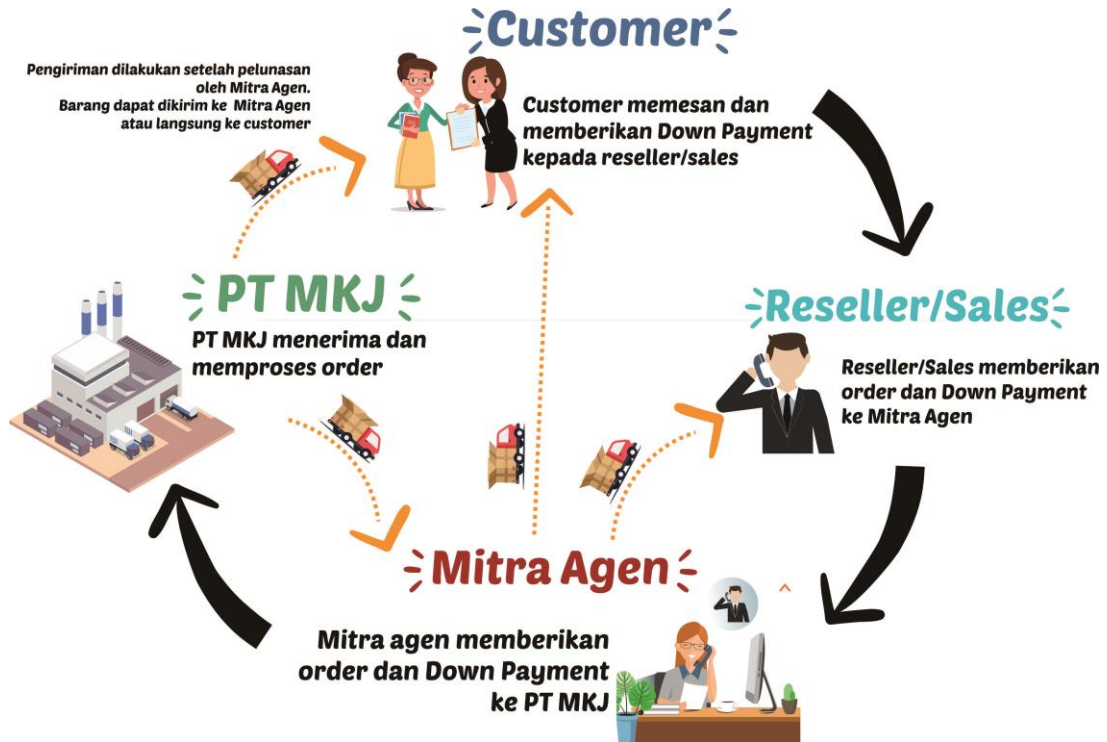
Customer

Pengiriman dilakukan setelah pelunasan oleh Mitra Agen. Barang dapat dikirim ke Mitra Agen atau langsung ke customer

Customer memesan dan memberikan Down Payment kepada reseller/sales

Reseller/Sales

Reseller/Sales memberikan order dan Down Payment ke Mitra Agen

PT MKJ

PT MKJ menerima dan memproses order

Mitra Agen

Mitra agen memberikan order dan Down Payment ke PT MKJ